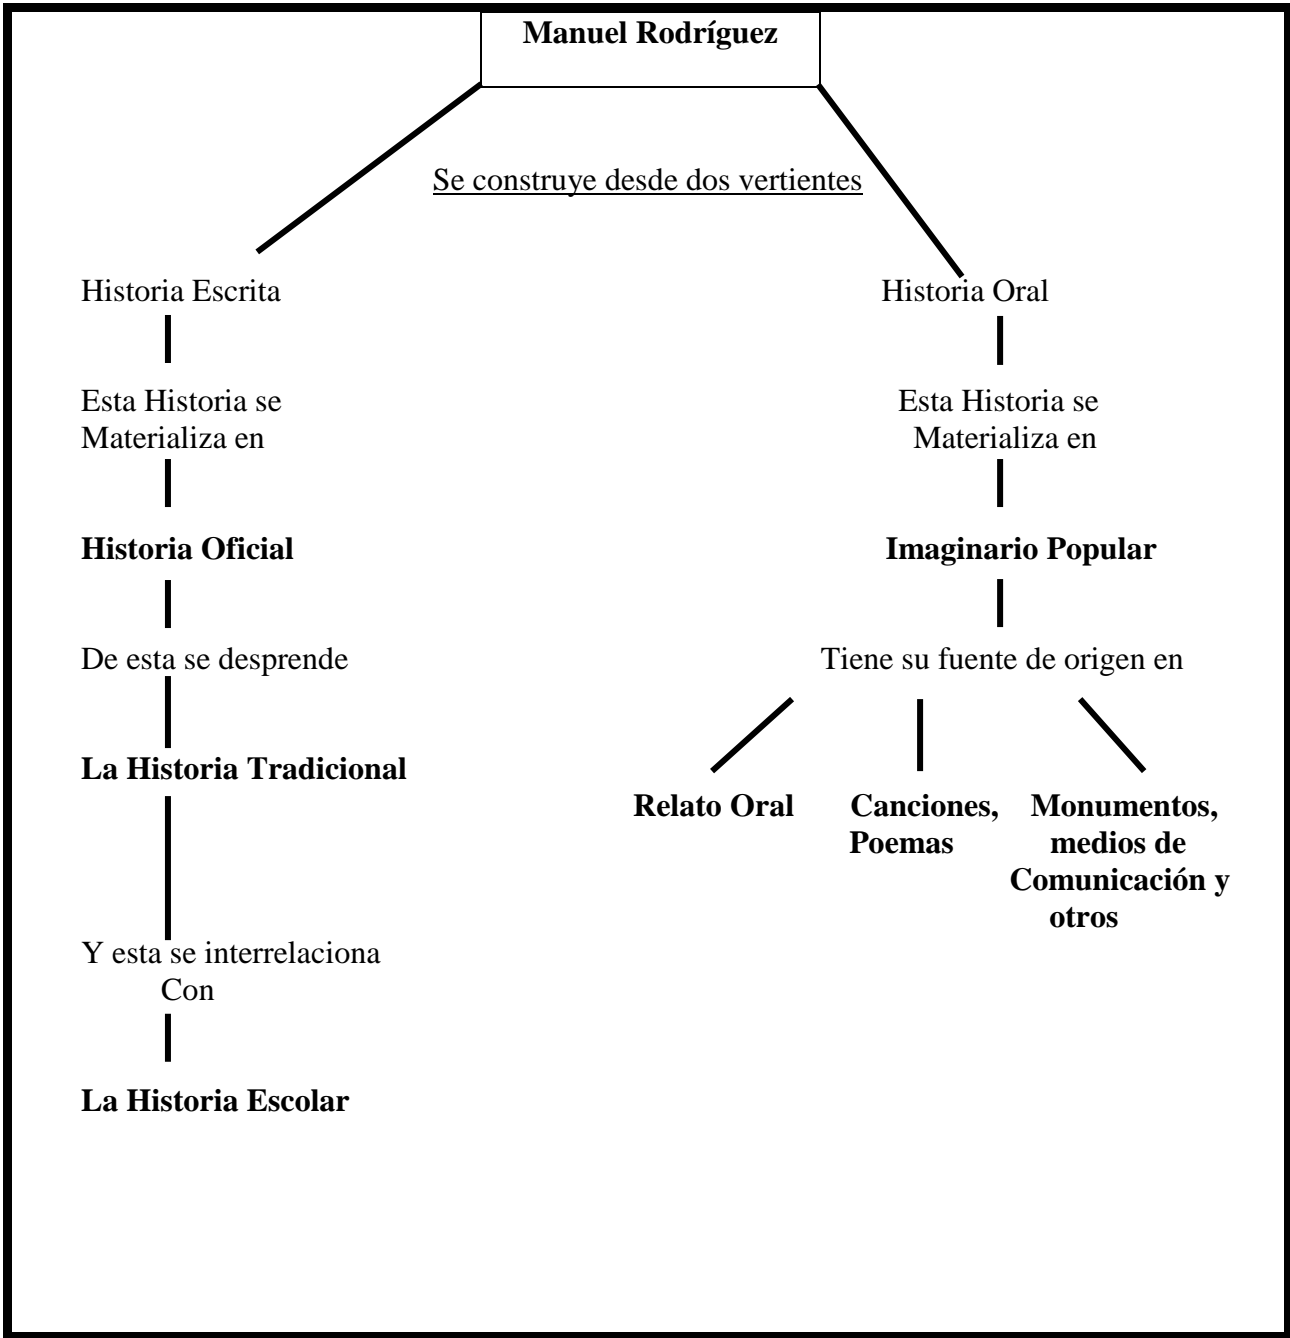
Manuel Rodríguez

Se construye desde dos vertientes

Historia Escrita

Esta Historia se Materializa en

Historia Oficial

De esta se desprende

La Historia Tradicional

Y esta se interrelaciona Con

La Historia Escolar

Historia Oral

Esta Historia se Materializa en

Imaginario Popular

Tiene su fuente de origen en

Relato Oral

Canciones, Poemas

Monumentos, medios de Comunicación y otros